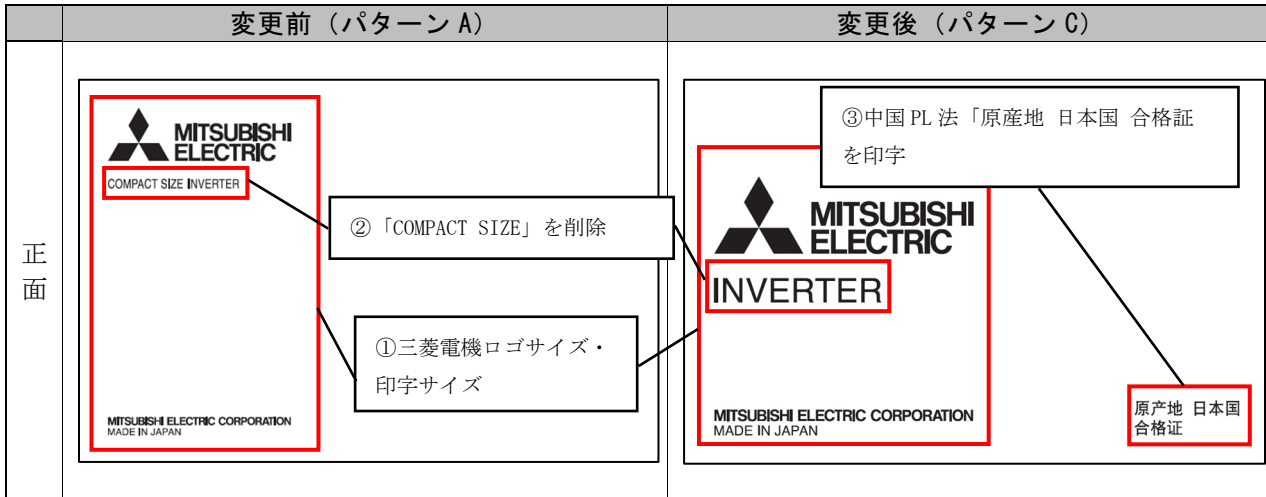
| | 変更前（パターン A） | 変更後（パターン C） |
|---|---|---|
| 正面 | MITSUBISHI ELECTRIC<br>COMPACT SIZE INVERTER<br>②「COMPACT SIZE」を削除<br>①三菱電機ロゴサイズ・印字サイズ<br>MITSUBISHI ELECTRIC CORPORATION<br>MADE IN JAPAN | ③中国 PL 法「原産地 日本国 合格証を印字<br>MITSUBISHI ELECTRIC<br>INVERTER<br>MITSUBISHI ELECTRIC CORPORATION<br>MADE IN JAPAN<br>原产地 日本国<br>合格证 |